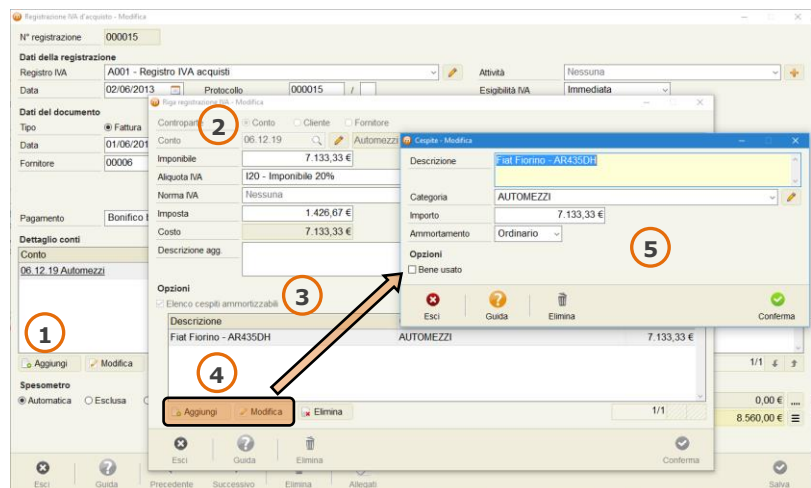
Registrazione IVA d'acquisto - Modifica

N° registrazione 000015

Dati della registrazione

Registro IVA A001 - Registro IVA acquisti

Attività Nessuna

Data 02/06/2013

Protocollo 000015 /

Esigibilità IVA Immediata

Dati del documento

Tipo Fattura

Data 01/06/201

Fornitore 00006

Pagamento Bonifico b

Dettaglio conti

Conto

06.12.19 Automezzi

1

Aggiungi Modifica

Spesometro

Automatica Esclusa

Esci Guida Precedente Successivo Elimina Allegati Salva

Riga registrazione IVA - Modifica

Contropartita Conto Cliente Fornitore

2

Conto 06.12.19 Automezzi

Imponibile 7.133,33 €

Aliquota IVA I20 - Imponibile 20%

Norma IVA Nessuna

Imposta 1.426,67 €

Costo 7.133,33 €

Descrizione agg.

Opzioni

Elenco cespiti ammortizzabili

3

Descrizione

Fiat Fiorino - AR435DH AUTOMEZZI 7.133,33 €

4

Aggiungi Modifica Elimina

1/1

1/1

0,00 €

8.560,00 €

Esci Guida Elimina Conferma

Cespite - Modifica

Descrizione Fiat Fiorino - AR435DH

Categoria AUTOMEZZI

Importo 7.133,33 €

Ammortamento Ordinario

5

Opzioni

Bene usato

Esci Guida Elimina Conferma